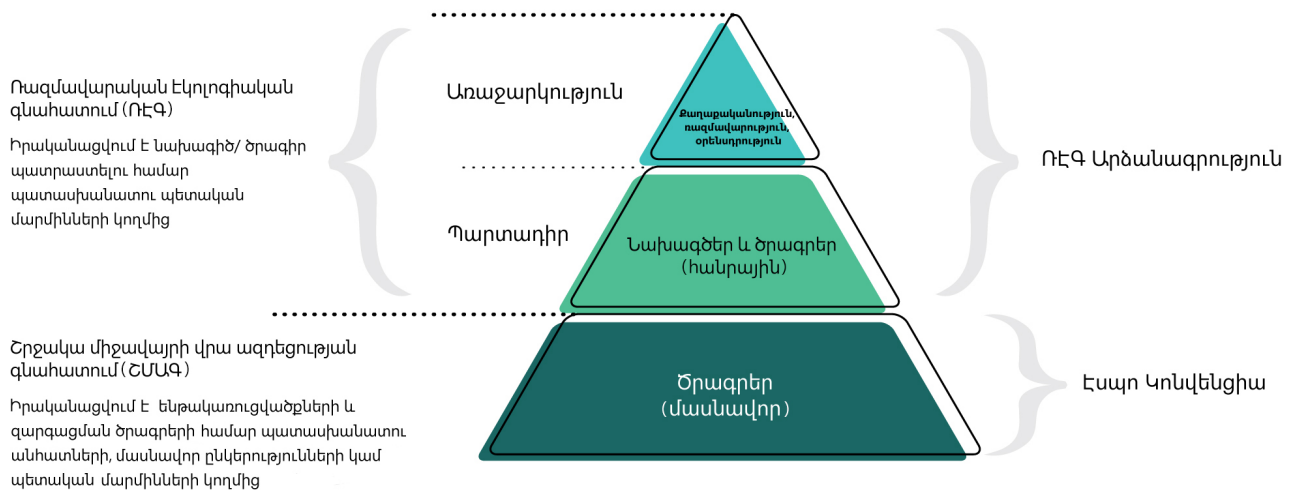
Ռազմավարական Էկոլոգիական գնահատում (ՌԷԳ)

Իրականացվում է նախագիծ/ ծրագիր պատրաստելու համար պատասխանատու պետական մարմինների կողմից

Առաջարկություն

Քաղաքականություն, ռազմավարություն, օրենսդրություն

Պարտադիր

Նախագծեր և ծրագրեր (հանրային)

ՌԷԳ Արձանագրություն

Շրջակա միջավայրի վրա ազդեցության գնահատում (ՇՄԱԳ)

Իրականացվում է ենթակառուցվածքների և զարգացման ծրագրերի համար պատասխանատու անհատների, մասնավոր ընկերությունների կամ պետական մարմինների կողմից

Ծրագրեր (մասնավոր)

Էսպո Կոնվենցիա